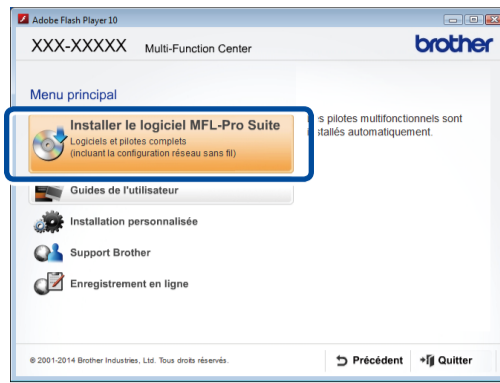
Adobe Flash Player 10

XXX-XXXXX Multi-Function Center

brother

Menu principal

Installer le logiciel MFL-Pro Suite
Logiciels et pilotes complets
(incluant la configuration réseau sans fil)

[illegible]s pilotes multifonctionnels sont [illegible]stallés automatiquement.

Guides de l'utilisateur

Installation personnalisée

Support Brother

Enregistrement en ligne

© 2001-2014 Brother Industries, Ltd. Tous droits réservés.

Précédent

Quitter